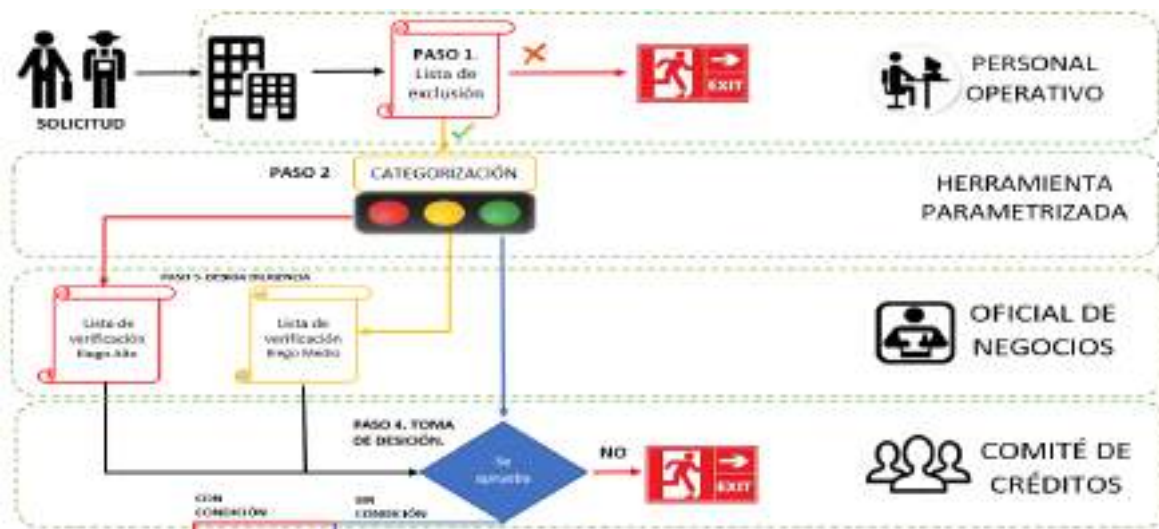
SOLICITUD

PASO 1. Lista de exclusión

EXIT

PERSONAL OPERATIVO

PASO 2

CATEGORIZACIÓN

HERRAMIENTA PARAMETRIZADA

PASO 3. DEBIDA DILIGENCIA

Lista de verificación Riego Alto

Lista de verificación Riego Medio

OFICIAL DE NEGOCIOS

PASO 4. TOMA DE DESICIÓN.

Se aprueba

NO

EXIT

COMITÉ DE CRÉDITOS

CON CONDICIÓN

SIN CONDICIÓN